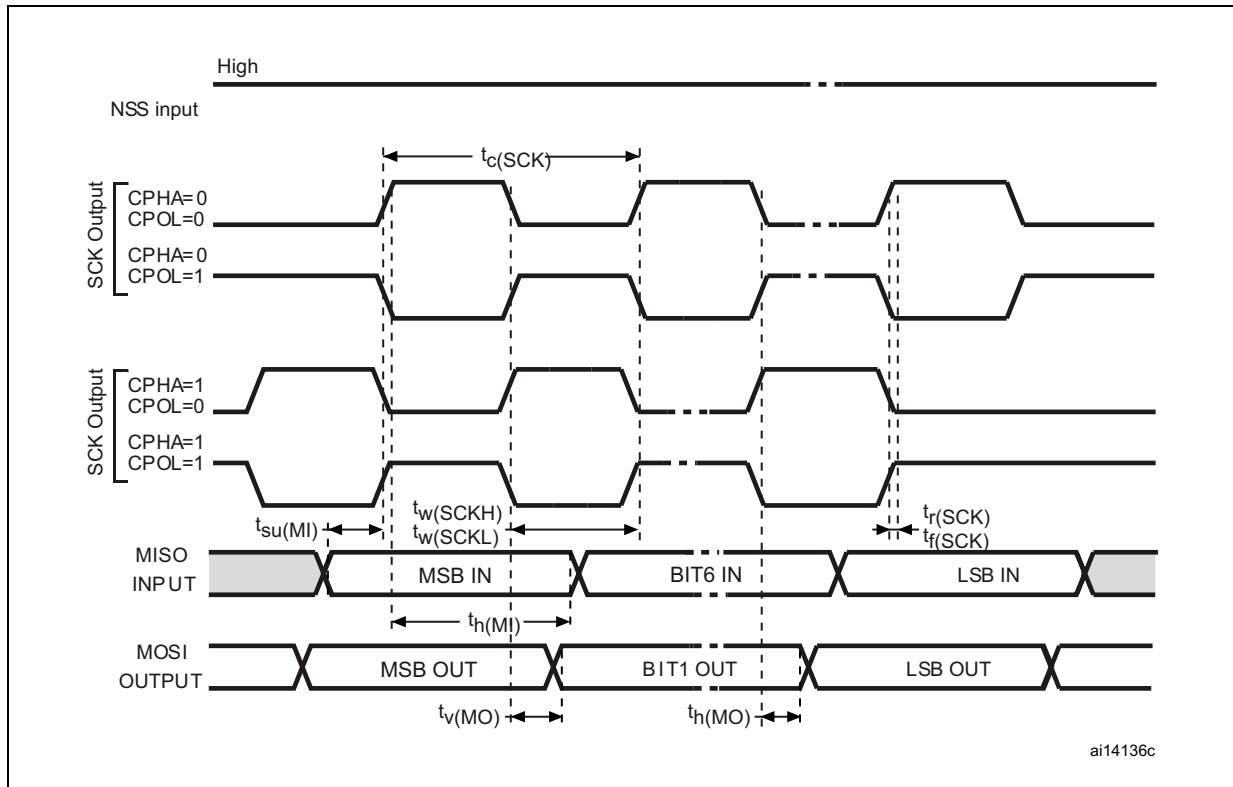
High

NSS input

$t_{c(SCK)}$

SCK Output

CPHA=0
CPOL=0

CPHA=0
CPOL=1

SCK Output

CPHA=1
CPOL=0

CPHA=1
CPOL=1

$t_{su(MI)}$

$t_{w(SCKH)}$
$t_{w(SCKL)}$

$t_{r(SCK)}$
$t_{f(SCK)}$

MISO
INPUT

MSB IN

BIT6 IN

LSB IN

$t_{h(MI)}$

MOSI
OUTPUT

MSB OUT

BIT1 OUT

LSB OUT

$t_{v(MO)}$

$t_{h(MO)}$

ai14136c